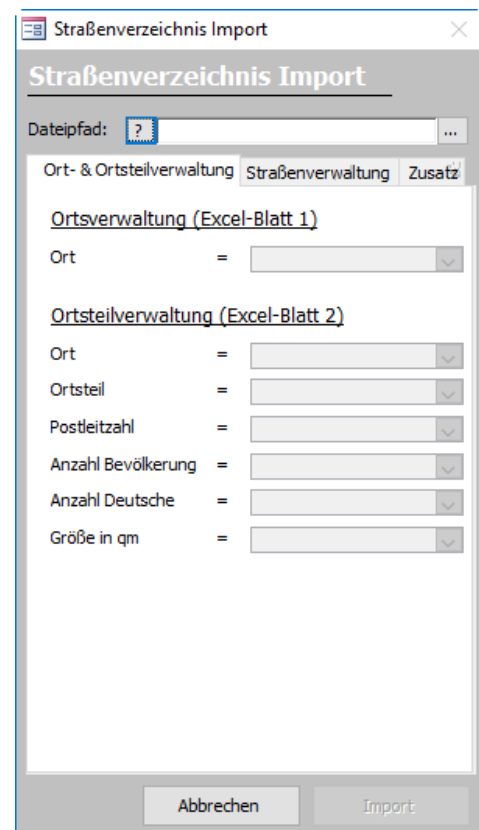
Straßenverzeichnis Import

Straßenverzeichnis Import

Dateipfad: ? ...

Ort- & Ortsteilverwaltung | Straßenverwaltung | Zusatz

Ortsverwaltung (Excel-Blatt 1)

Ort =

Ortsteilverwaltung (Excel-Blatt 2)

Ort =

Ortsteil =

Postleitzahl =

Anzahl Bevölkerung =

Anzahl Deutsche =

Größe in qm =

Abbrechen

Import